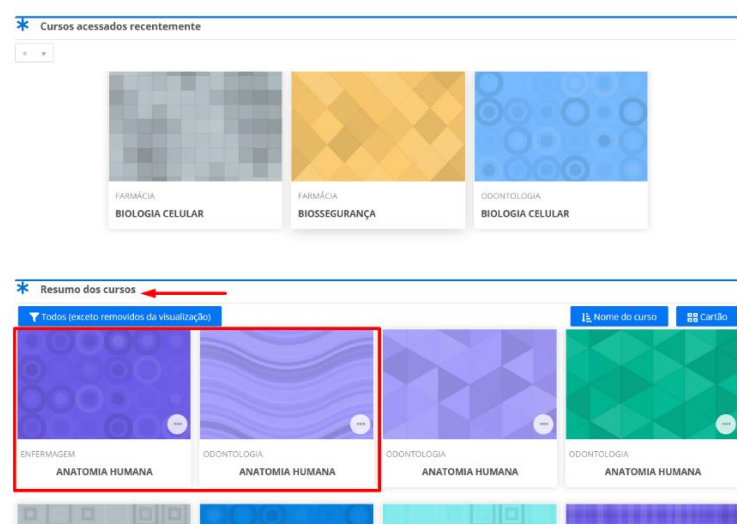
Cursos acessados recentemente

« »

FARMÁCIA
BIOLOGIA CELULAR

FARMÁCIA
BIOSSEGURANÇA

ODONTOLOGIA
BIOLOGIA CELULAR

Resumo dos cursos

Todos (exceto removidos da visualização)

Nome do curso

Cartão

ENFERMAGEM
ANATOMIA HUMANA

ODONTOLOGIA
ANATOMIA HUMANA

ODONTOLOGIA
ANATOMIA HUMANA

ODONTOLOGIA
ANATOMIA HUMANA